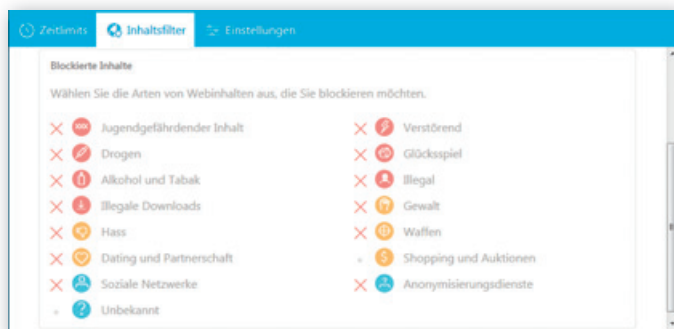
Zeitlimits | Inhaltsfilter | Einstellungen

Blockierte Inhalte

Wählen Sie die Arten von Webinhalten aus, die Sie blockieren möchten.

Jugendgefährdender Inhalt
Drogen
Alkohol und Tabak
Illegale Downloads
Hass
Dating und Partnerschaft
Soziale Netzwerke
Unbekannt

Verstörend
Glücksspiel
Illegal
Gewalt
Waffen
Shopping und Auktionen
Anonymisierungsdienste